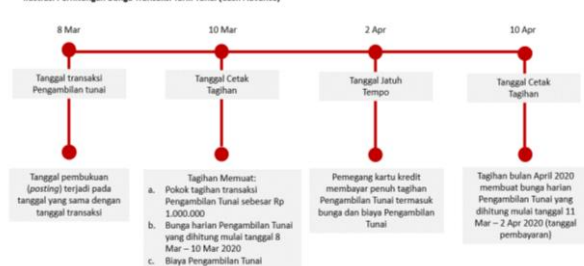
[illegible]

8 Mar

10 Mar

2 Apr

10 Apr

Tanggal transaksi Pengambilan tunai

Tanggal Cetak Tagihan

Tanggal Jatuh Tempo

Tanggal Cetak Tagihan

Tanggal pembukuan (*posting*) terjadi pada tanggal yang sama dengan tanggal transaksi

Tagihan Memuat:
a. Pokok tagihan transaksi Pengambilan Tunai sebesar Rp 1.000.000
b. Bunga harian Pengambilan Tunai yang dihitung mulai tanggal 8 Mar – 10 Mar 2020
c. Biaya Pengambilan Tunai

Pemegang kartu kredit membayar penuh tagihan Pengambilan Tunai termasuk bunga dan biaya Pengambilan Tunai

Tagihan bulan April 2020 membuat bunga harian Pengambilan Tunai yang dihitung mulai tanggal 11 Mar – 2 Apr 2020 (tanggal pembayaran)